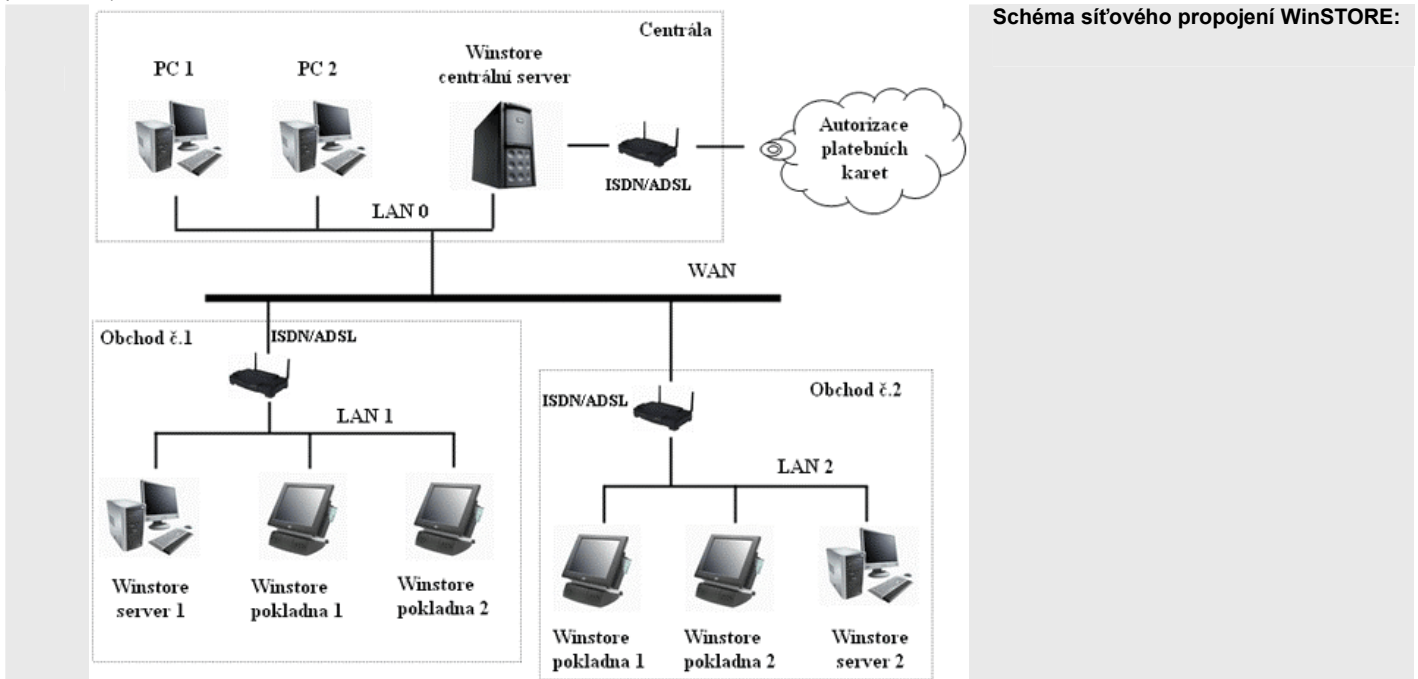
Schéma síťového propojení WinSTORE:

Centrála

PC 1

PC 2

Winstore centrální server

ISDN/ADSL

Autorizace platebních karet

LAN 0

WAN

Obchod č.1

ISDN/ADSL

LAN 1

Winstore server 1

Winstore pokladna 1

Winstore pokladna 2

Obchod č.2

ISDN/ADSL

LAN 2

Winstore pokladna 1

Winstore pokladna 2

Winstore server 2